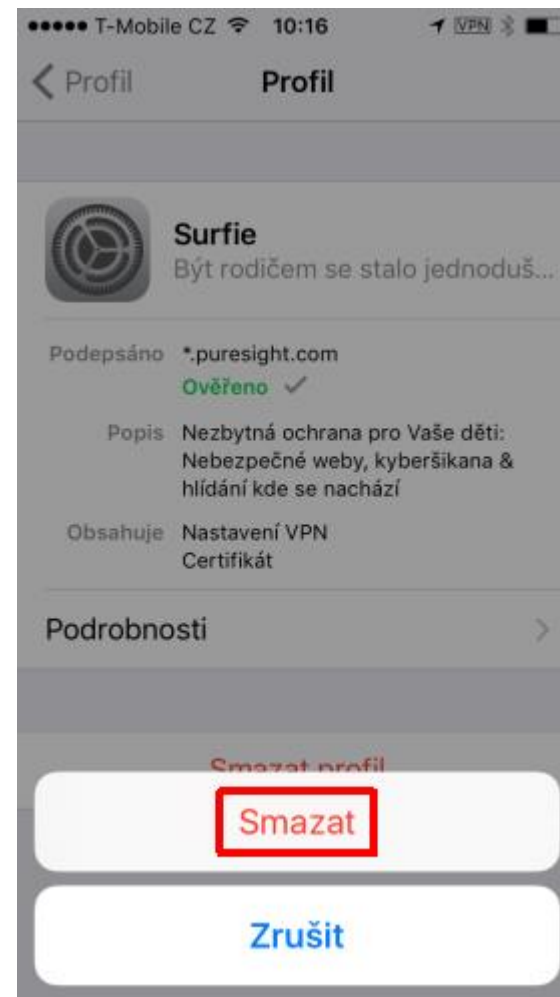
●●●●● T-Mobile CZ 10:16 VPN

< Profil Profil

Surfie
Být rodičem se stalo jednoduš...

Podepsáno *.puresight.com
Ověřeno ✓

Popis Nezbytná ochrana pro Vaše děti: Nebezpečné weby, kyberšikana & hlídání kde se nachází

Obsahuje Nastavení VPN
Certifikát

Podrobnosti >

Smazat profil

Smazat

Zrušit